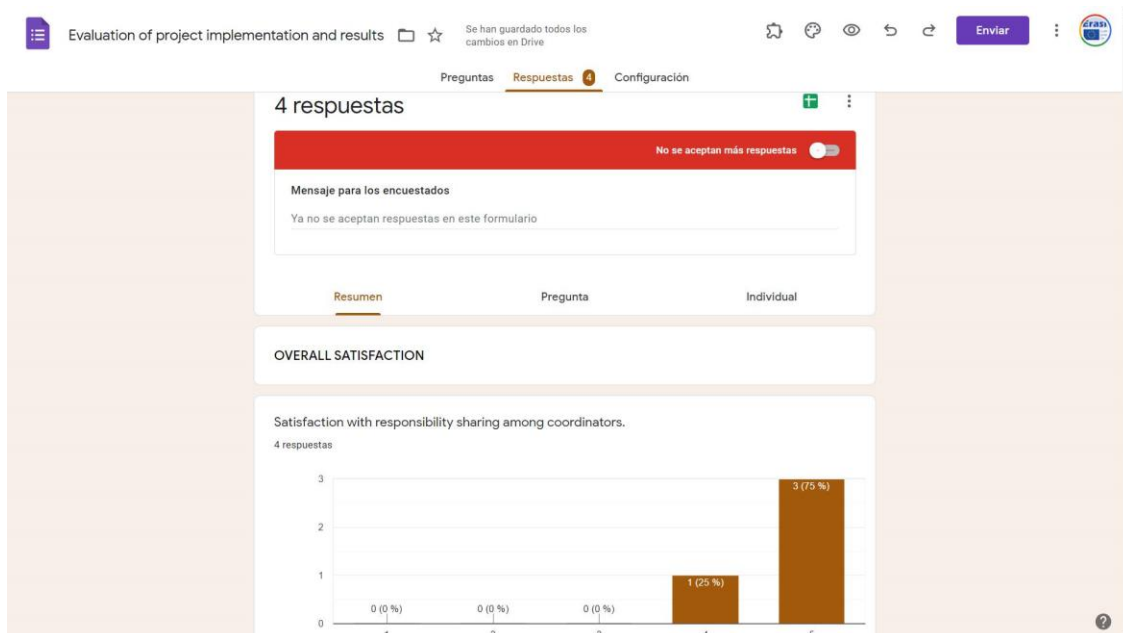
Evaluation of project implementation and results

Se han guardado todos los cambios en Drive

Enviar

Preguntas Respuestas 4 Configuración

4 respuestas

No se aceptan más respuestas

Mensaje para los encuestados

Ya no se aceptan respuestas en este formulario

Resumen Pregunta Individual

OVERALL SATISFACTION

Satisfaction with responsibility sharing among coordinators.

4 respuestas

3
2
1
0

0 (0 %) 0 (0 %) 0 (0 %) 1 (25 %) 3 (75 %)

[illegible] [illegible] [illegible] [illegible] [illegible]